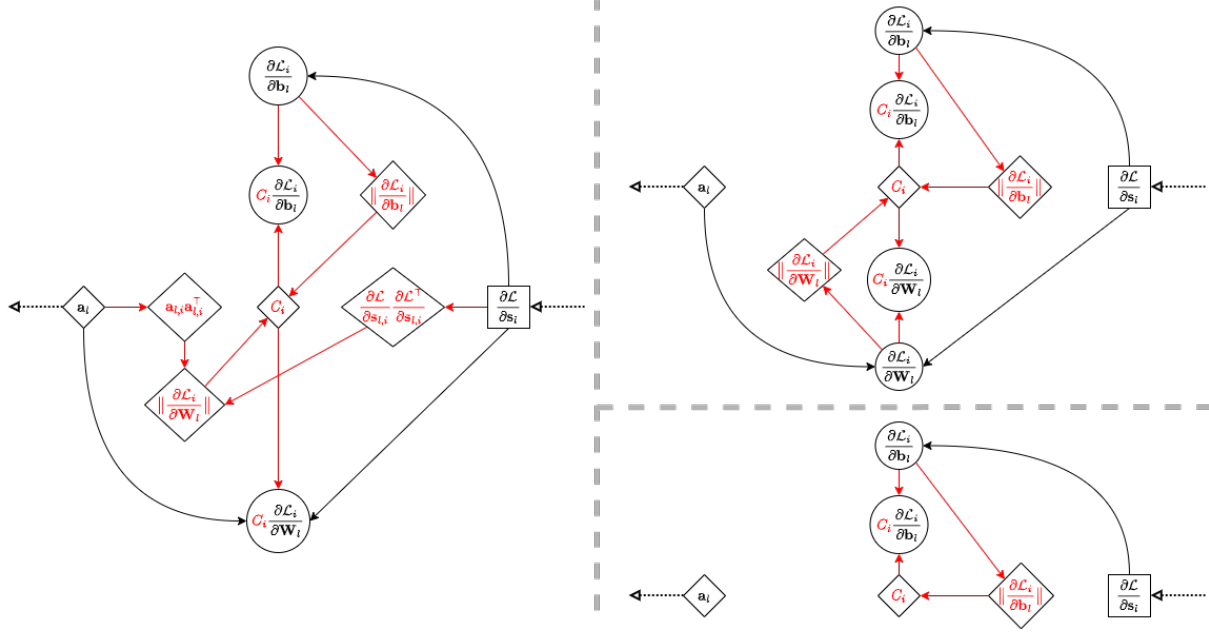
$\frac{\partial \mathcal{L}_i}{\partial \mathbf{b}_l}$

$C_i \frac{\partial \mathcal{L}_i}{\partial \mathbf{b}_l}$

$\|\frac{\partial \mathcal{L}_i}{\partial \mathbf{b}_l}\|$

$\mathbf{a}_l$

$\mathbf{a}_{l,i}\mathbf{a}_{l,i}^\top$

$C_i$

$\frac{\partial \mathcal{L}}{\partial \mathbf{s}_{l,i}} \frac{\partial \mathcal{L}}{\partial \mathbf{s}_{l,i}}^\top$

$\frac{\partial \mathcal{L}}{\partial \mathbf{s}_l}$

$\|\frac{\partial \mathcal{L}_i}{\partial \mathbf{W}_l}\|$

$C_i \frac{\partial \mathcal{L}_i}{\partial \mathbf{W}_l}$

$\frac{\partial \mathcal{L}_i}{\partial \mathbf{b}_l}$

$C_i \frac{\partial \mathcal{L}_i}{\partial \mathbf{b}_l}$

$\mathbf{a}_l$

$C_i$

$\|\frac{\partial \mathcal{L}_i}{\partial \mathbf{b}_l}\|$

$\frac{\partial \mathcal{L}}{\partial \mathbf{s}_l}$

$\|\frac{\partial \mathcal{L}_i}{\partial \mathbf{W}_l}\|$

$C_i \frac{\partial \mathcal{L}_i}{\partial \mathbf{W}_l}$

$\frac{\partial \mathcal{L}_i}{\partial \mathbf{W}_l}$

$\frac{\partial \mathcal{L}_i}{\partial \mathbf{b}_l}$

$C_i \frac{\partial \mathcal{L}_i}{\partial \mathbf{b}_l}$

$\mathbf{a}_l$

$C_i$

$\|\frac{\partial \mathcal{L}_i}{\partial \mathbf{b}_l}\|$

$\frac{\partial \mathcal{L}}{\partial \mathbf{s}_l}$